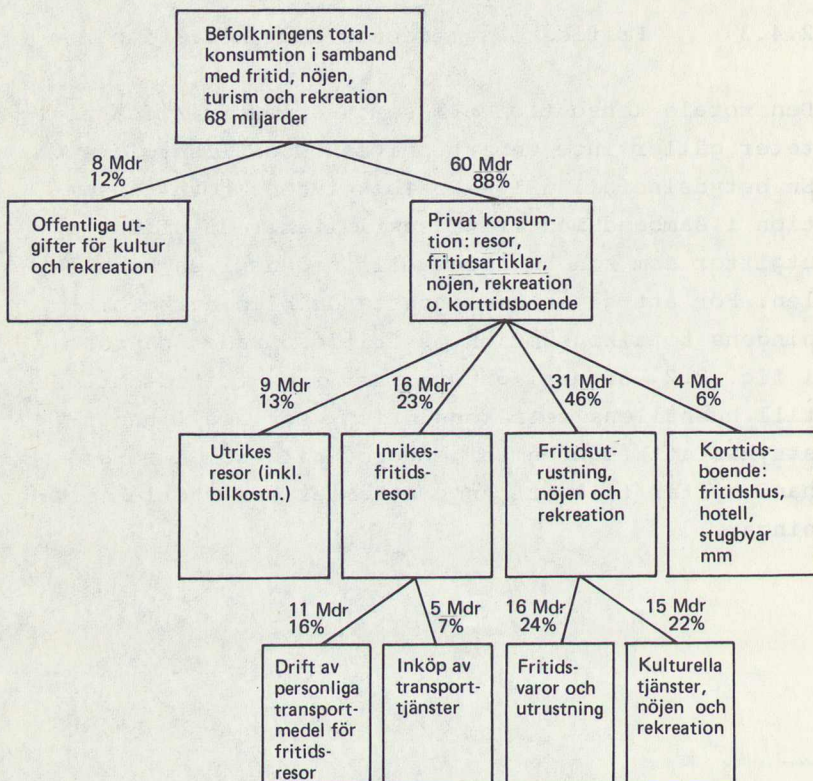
Befolkningens totalkonsumtion i samband med fritid, nöjen, turism och rekreation 68 miljarder

8 Mdr
12%

60 Mdr
88%

Offentliga utgifter för kultur och rekreation

Privat konsumtion: resor, fritidsartiklar, nöjen, rekreation o. korttidsboende

9 Mdr
13%

16 Mdr
23%

31 Mdr
46%

4 Mdr
6%

Utrikes resor (inkl. bilkostn.)

Inrikesfritidsresor

Fritidsutrustning, nöjen och rekreation

Korttidsboende: fritidshus, hotell, stugbyar mm

11 Mdr
16%

5 Mdr
7%

16 Mdr
24%

15 Mdr
22%

Drift av personliga transportmedel för fritidsresor

Inköp av transporttjänster

Fritidsvaror och utrustning

Kulturella tjänster, nöjen och rekreation